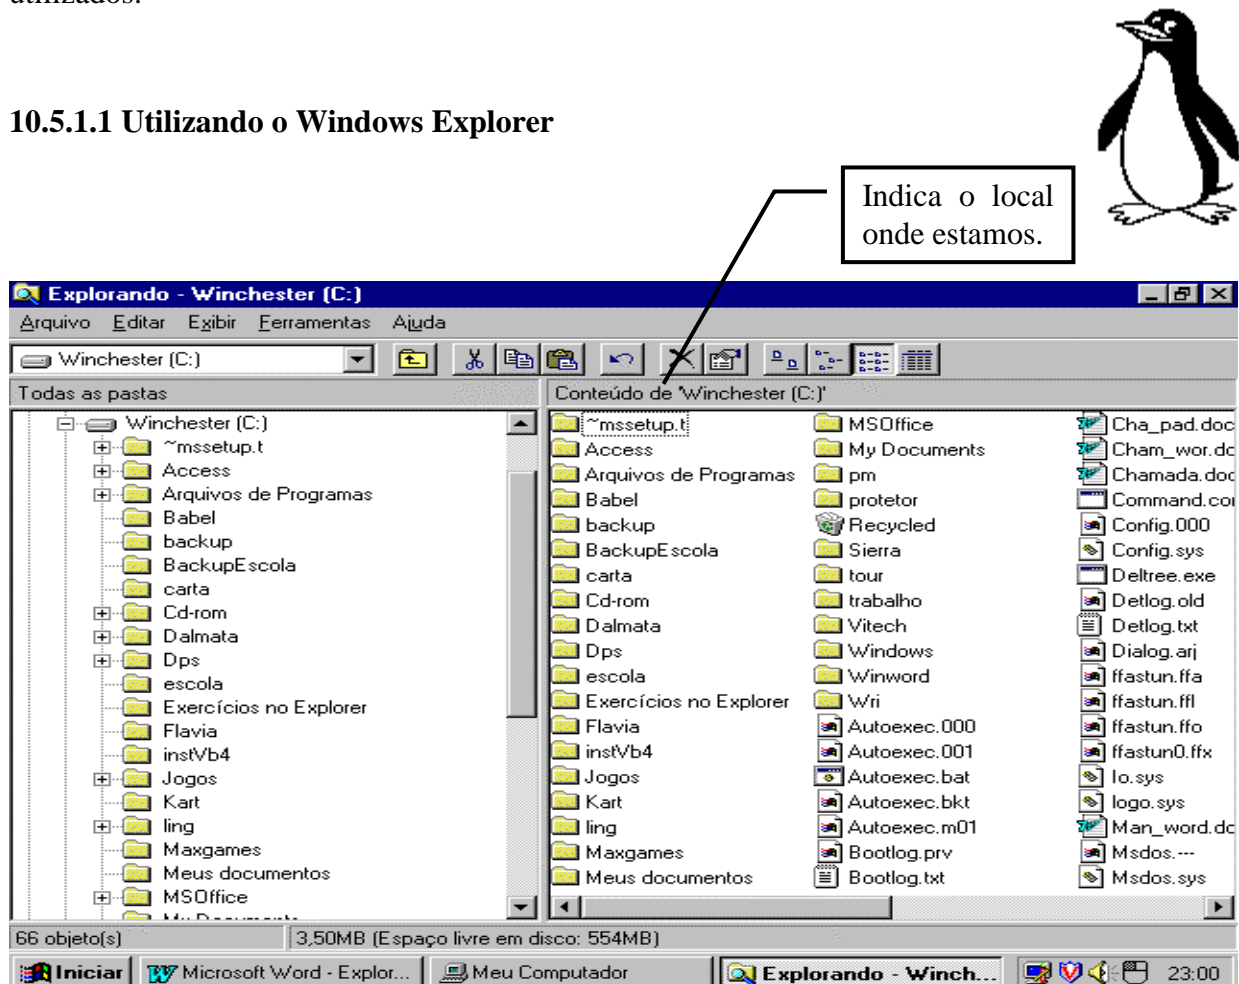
10.5.1.1 Utilizando o Windows Explorer

Indica o local onde estamos.

Explorando - Winchester (C:)

Arquivo Editar Exibir Ferramentas Ajuda

Winchester (C:)

Todas as pastas

Conteúdo de 'Winchester (C:)'

Winchester (C:)
~mssetup.t
Access
Arquivos de Programas
Babel
backup
BackupEscola
carta
Cd-rom
Dalmata
Dps
escola
Exercícios no Explorer
Flavia
instVb4
Jogos
Kart
ling
Maxgames
Meus documentos
MSOffice

~mssetup.t
Access
Arquivos de Programas
Babel
backup
BackupEscola
carta
Cd-rom
Dalmata
Dps
escola
Exercícios no Explorer
Flavia
instVb4
Jogos
Kart
ling
Maxgames
Meus documentos

MSOffice
My Documents
pm
protetor
Recycled
Sierra
tour
trabalho
Vitech
Windows
Winword
Wri
Autoexec.000
Autoexec.001
Autoexec.bat
Autoexec.bkt
Autoexec.m01
Bootlog.prv
Bootlog.txt

Cha_pad.doc
Cham_wor.dc
Chamada.doc
Command.co
Config.000
Config.sys
Deltree.exe
Detlog.old
Detlog.txt
Dialog.arj
ffastun.ffa
ffastun.ffl
ffastun.ffo
ffastun0.ffx
Io.sys
logo.sys
Man_word.dc
Msdos.---
Msdos.sys

66 objeto(s)
3,50MB (Espaço livre em disco: 554MB)

Iniciar
Microsoft Word - Explor...
Meu Computador
Explorando - Winch...
23:00